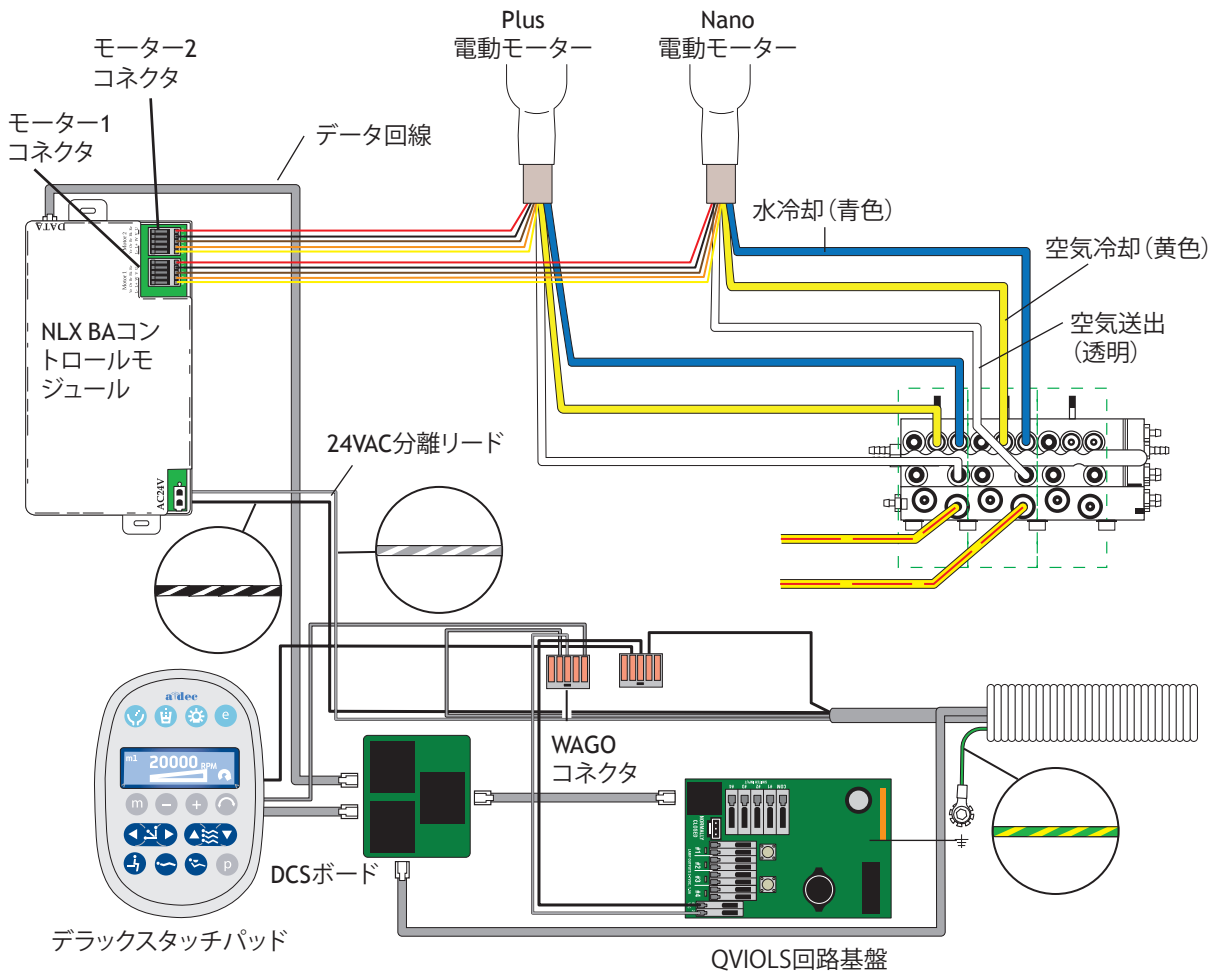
Plus
電動モーター

Nano
電動モーター

モーター2
コネクタ

モーター1
コネクタ

データ回線

DATA

水冷却（青色）

空気冷却（黄色）

空気送出
（透明）

NLX BAコントロールモジュール

24VAC分離リード

AC24V

a-dec

m1 20000 RPM

m

WAGO
コネクタ

DCSボード

デラックスタッチパッド

QVIOLS回路基盤